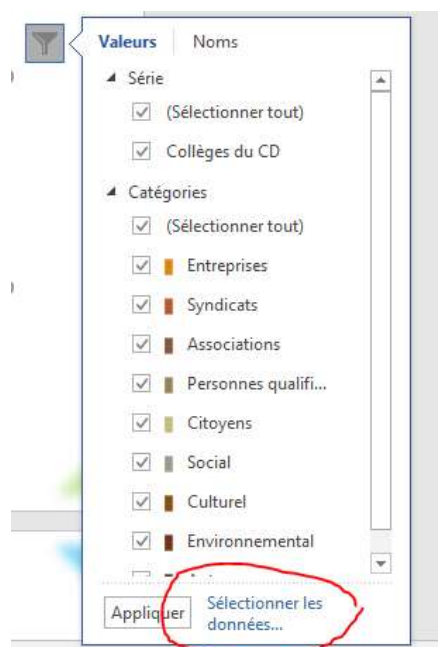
Valeurs | Noms

Série

(Sélectionner tout)

Collèges du CD

Catégories

(Sélectionner tout)

Entreprises

Syndicats

Associations

Personnes qualifi...

Citoyens

Social

Culturel

Environnemental

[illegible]

Appliquer

Sélectionner les données...